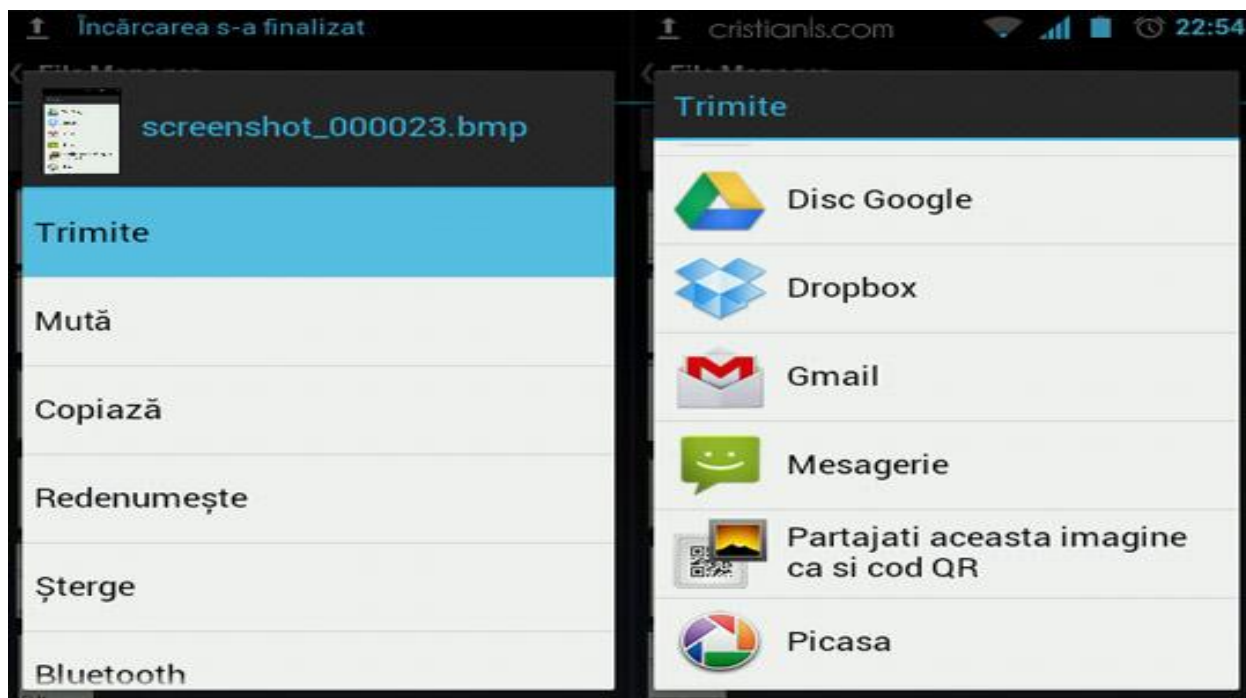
Încărcarea s-a finalizat

screenshot_000023.bmp

Trimite

Mută

Copiază

Redenumește

Șterge

Bluetooth

cristianls.com 22:54

Trimite

Disc Google

Dropbox

Gmail

Mesagerie

Partajati aceasta imagine ca si cod QR

Picasa